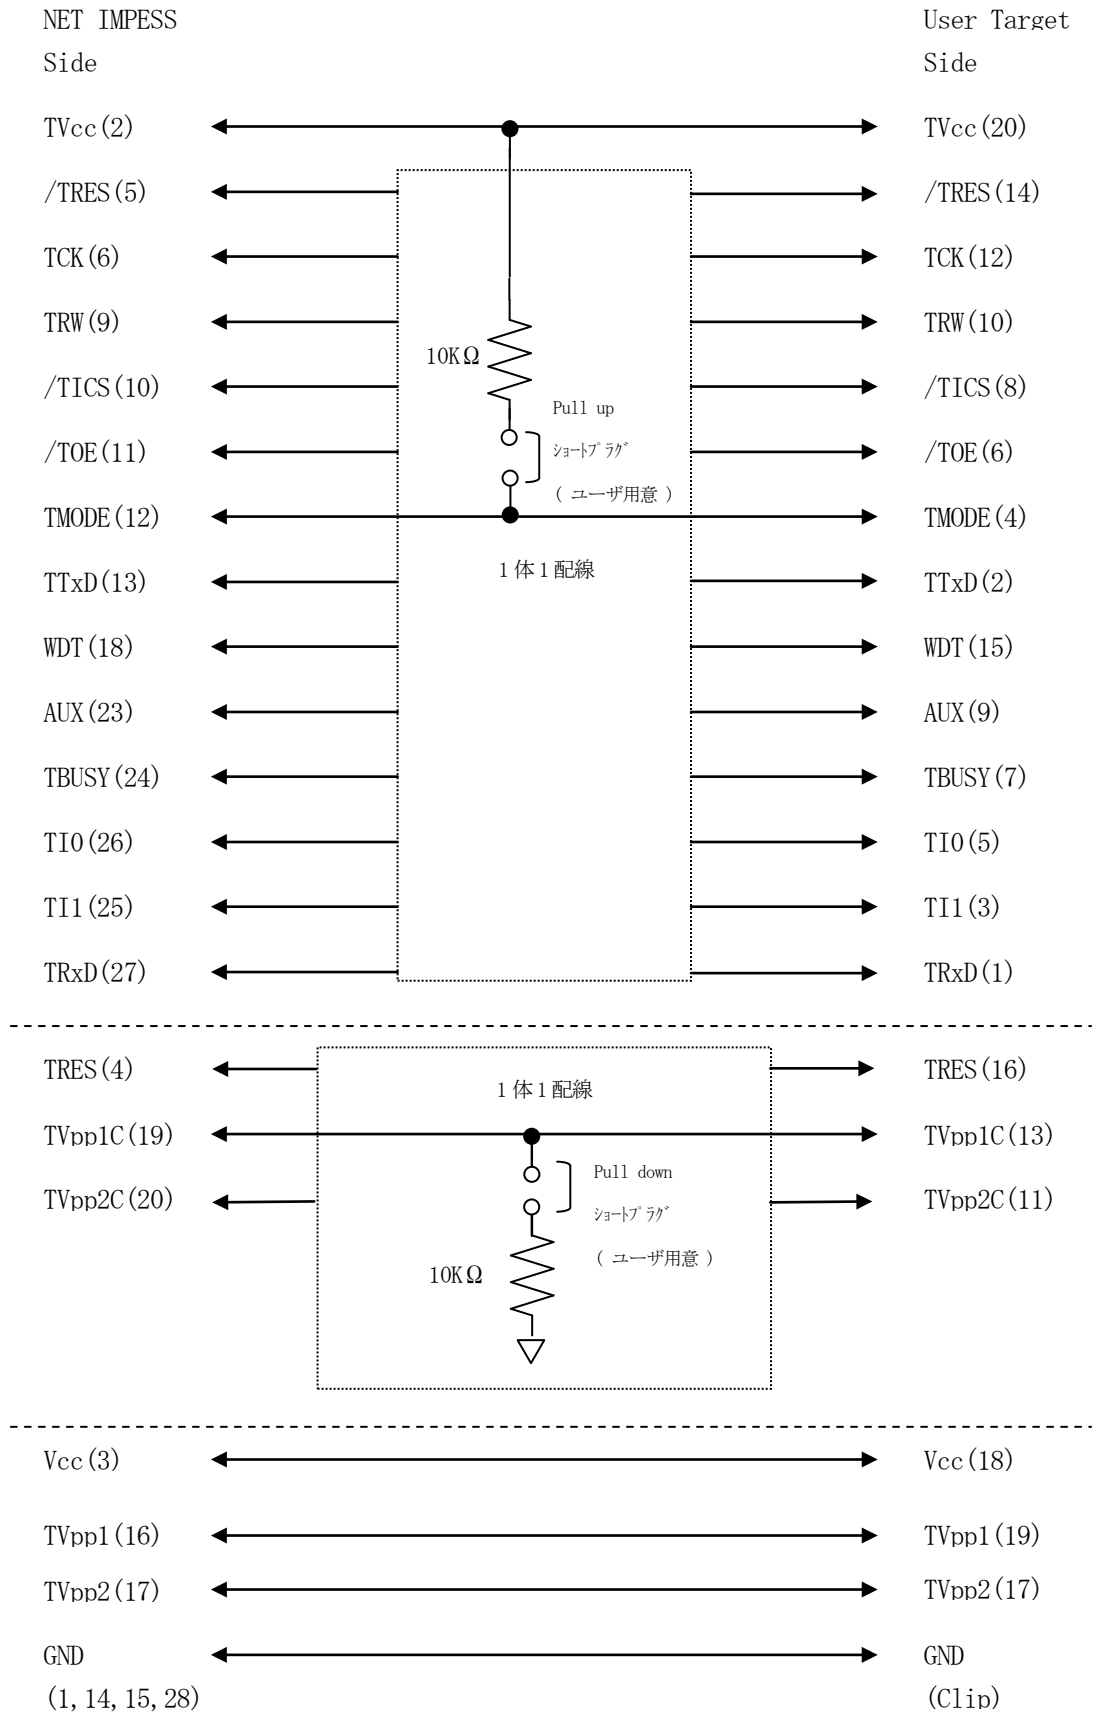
NET IMPESS Side

User Target Side

TVcc(2)

TVcc(20)

/TRES(5)

/TRES(14)

TCK(6)

TCK(12)

TRW(9)

TRW(10)

10KΩ

/TICS(10)

/TICS(8)

Pull up

/TOE(11)

ｼｮｰﾄﾌﾟﾗｸﾞ

/TOE(6)

( ユーザ用意 )

TMODE(12)

TMODE(4)

1体1配線

TTxD(13)

TTxD(2)

WDT(18)

WDT(15)

AUX(23)

AUX(9)

TBUSY(24)

TBUSY(7)

TI0(26)

TI0(5)

TI1(25)

TI1(3)

TRxD(27)

TRxD(1)

TRES(4)

1体1配線

TRES(16)

TVpp1C(19)

TVpp1C(13)

Pull down

TVpp2C(20)

ｼｮｰﾄﾌﾟﾗｸﾞ

TVpp2C(11)

( ユーザ用意 )

10KΩ

Vcc(3)

Vcc(18)

TVpp1(16)

TVpp1(19)

TVpp2(17)

TVpp2(17)

GND (1,14,15,28)

GND (Clip)